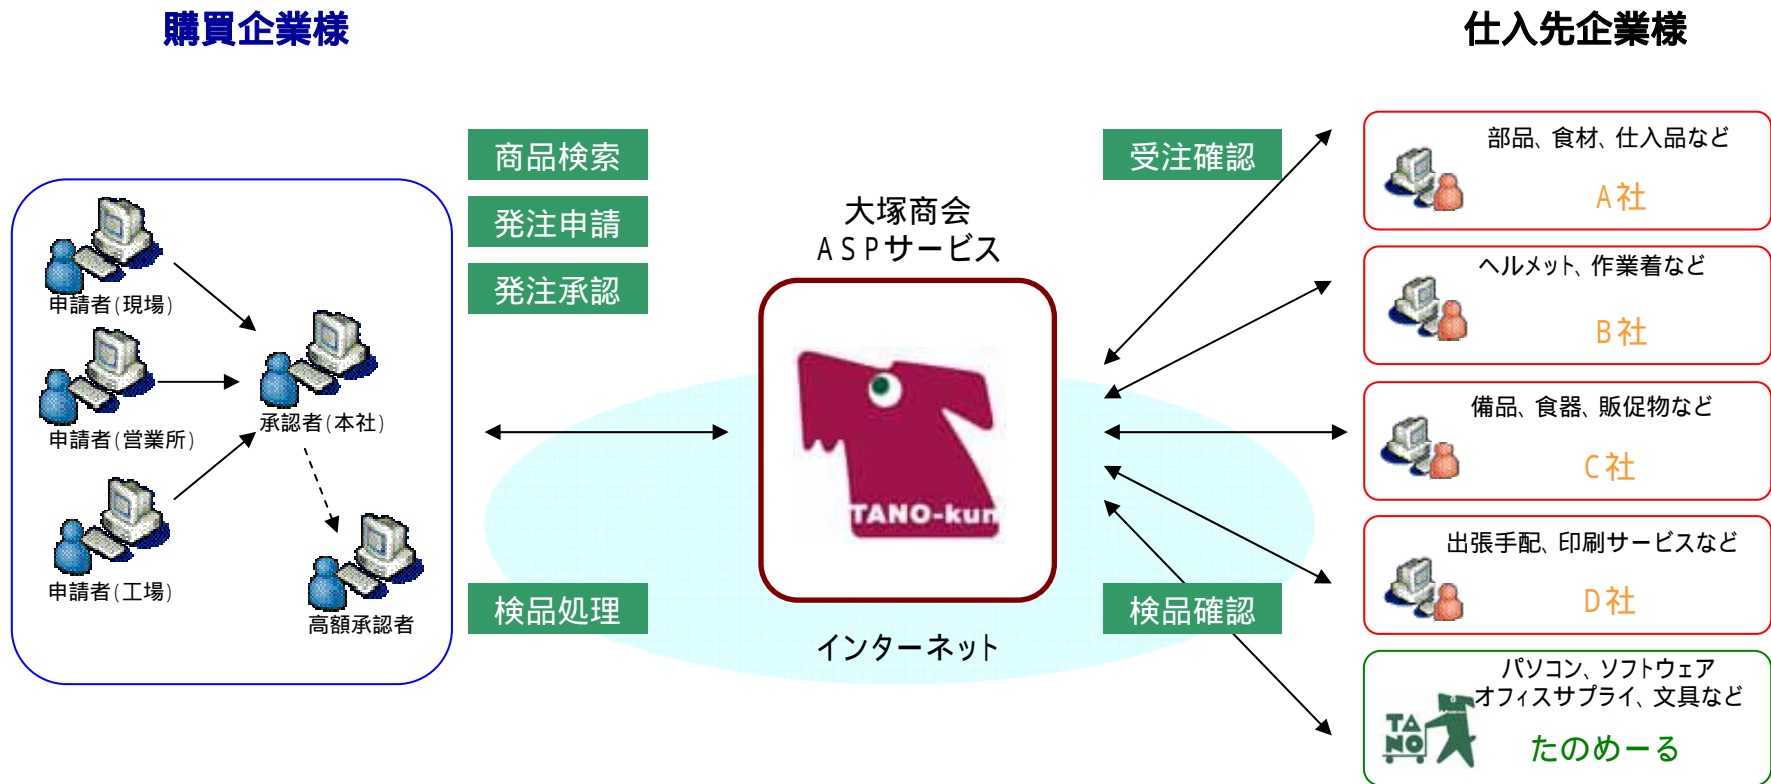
購買企業様

仕入先企業様

申請者(現場)

申請者(営業所)

申請者(工場)

承認者(本社)

高額承認者

商品検索

発注申請

発注承認

検品処理

大塚商会
ASPサービス

TANO-kun

インターネット

受注確認

検品確認

部品、食材、仕入品など
A社

ヘルメット、作業着など
B社

備品、食器、販促物など
C社

出張手配、印刷サービスなど
D社

パソコン、ソフトウェア
オフィスサプライ、文具など
TANO
たのめーる